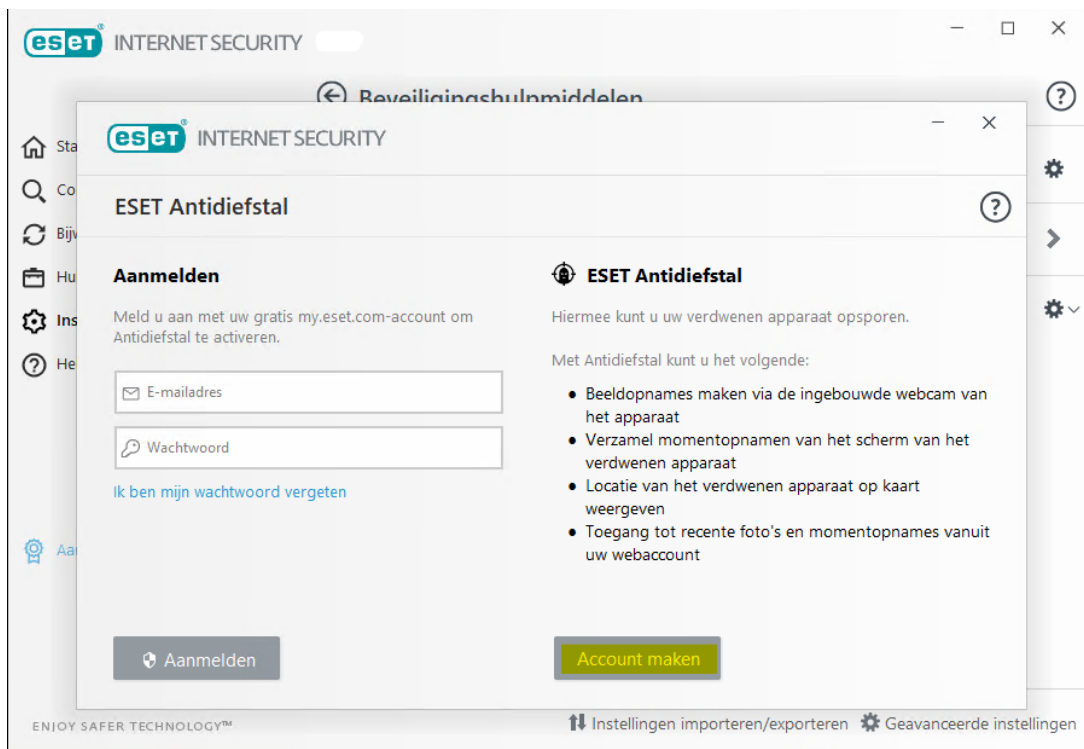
eset INTERNET SECURITY

Beveiligingshulpmiddelen

Sta
Co
Bij
Hu
Ins
He

Aa

eset INTERNET SECURITY

ESET Antidiefstal

Aanmelden

Meld u aan met uw gratis my.eset.com-account om Antidiefstal te activeren.

E-mailadres

Wachtwoord

Ik ben mijn wachtwoord vergeten

ESET Antidiefstal

Hiermee kunt u uw verdwenen apparaat opsporen.

Met Antidiefstal kunt u het volgende:

- Beeldopnames maken via de ingebouwde webcam van het apparaat
- Verzamel momentopnamen van het scherm van het verdwenen apparaat
- Locatie van het verdwenen apparaat op kaart weergeven
- Toegang tot recente foto's en momentopnames vanuit uw webaccount

Aanmelden

Account maken

ENJOY SAFER TECHNOLOGY™

Instellingen importeren/exporteren Geavanceerde instellingen